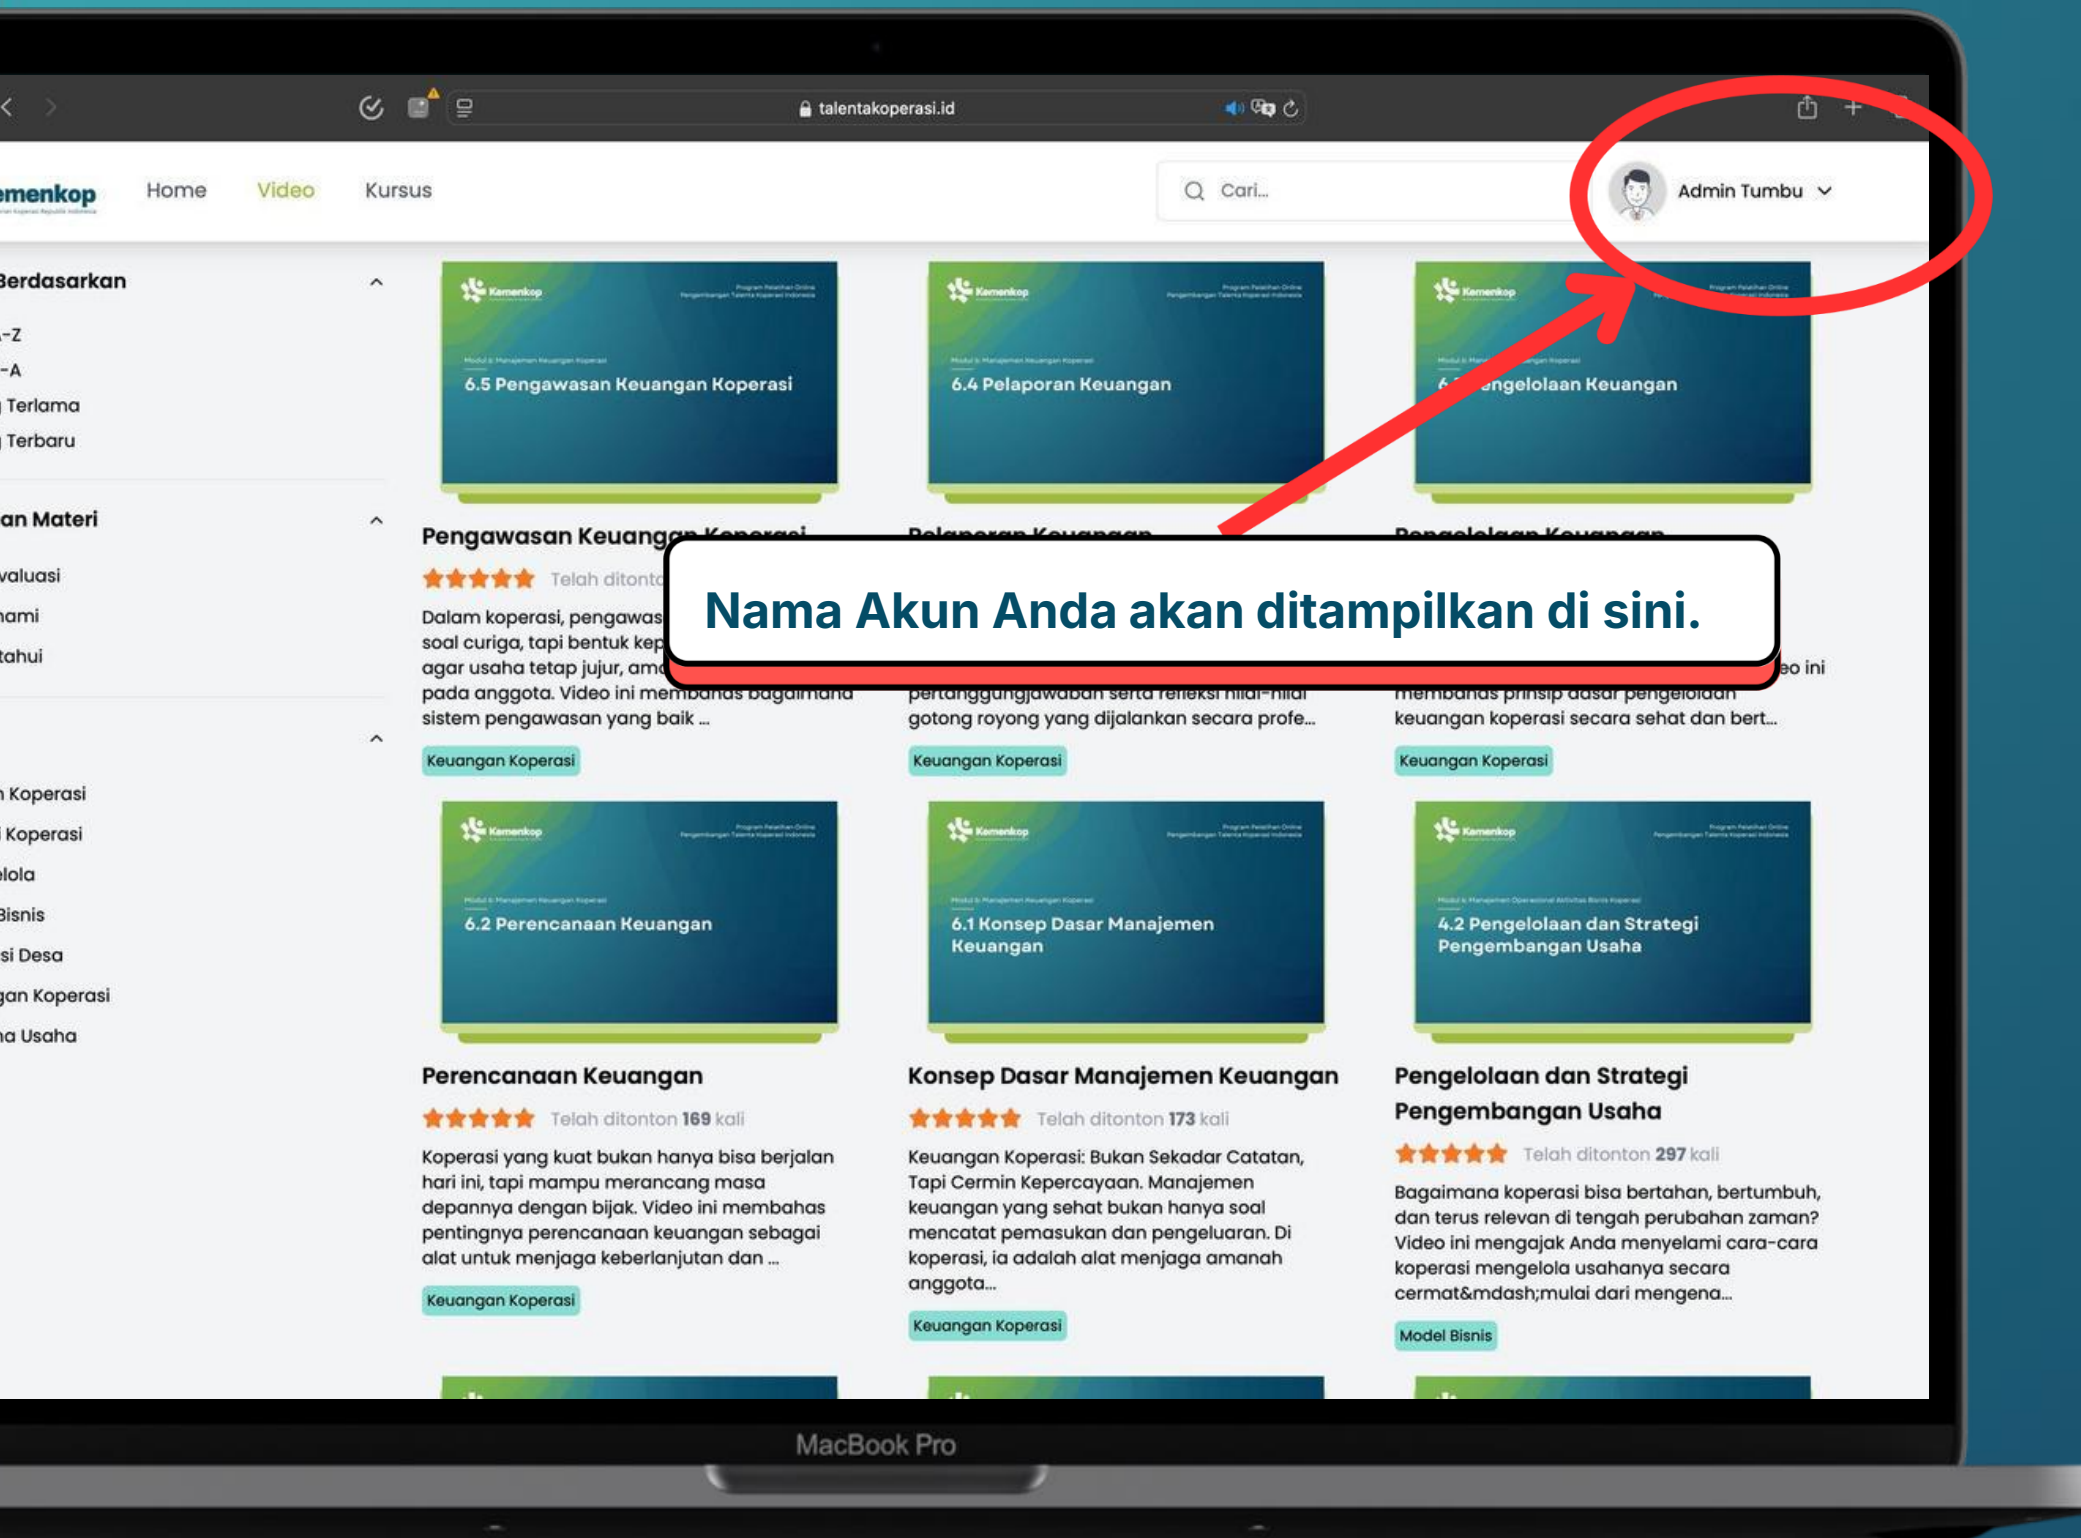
talentakoperasi.id

emenkop

Home Video Kursus

Cari...

Admin Tumbu

Berdasarkan

-Z
-A
Terlama
Terbaru

an Materi

valuasi
hami
tahui

Koperasi
Koperasi
elola
Bisnis
si Desa
gan Koperasi
a Usaha

Kemenkop
6.5 Pengawasan Keuangan Koperasi

Kemenkop
6.4 Pelaporan Keuangan

Kemenkop
6.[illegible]engelolaan Keuangan

Pengawasan Keuangan Koperasi
Telah ditonto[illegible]
Dalam koperasi, pengawas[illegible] soal curiga, tapi bentuk kep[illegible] agar usaha tetap jujur, am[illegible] pada anggota. Video ini membahas bagaimana sistem pengawasan yang baik ...
Keuangan Koperasi

Pelaporan Keuangan
pertanggungjawaban serta refleksi nilai-nilai gotong royong yang dijalankan secara profe...
Keuangan Koperasi

Pengelolaan Keuangan
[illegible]eo ini membahas prinsip dasar pengelolaan keuangan koperasi secara sehat dan bert...
Keuangan Koperasi

Nama Akun Anda akan ditampilkan di sini.

Kemenkop
6.2 Perencanaan Keuangan

Kemenkop
6.1 Konsep Dasar Manajemen Keuangan

Kemenkop
4.2 Pengelolaan dan Strategi Pengembangan Usaha

Perencanaan Keuangan
Telah ditonton 169 kali
Koperasi yang kuat bukan hanya bisa berjalan hari ini, tapi mampu merancang masa depannya dengan bijak. Video ini membahas pentingnya perencanaan keuangan sebagai alat untuk menjaga keberlanjutan dan ...
Keuangan Koperasi

Konsep Dasar Manajemen Keuangan
Telah ditonton 173 kali
Keuangan Koperasi: Bukan Sekadar Catatan, Tapi Cermin Kepercayaan. Manajemen keuangan yang sehat bukan hanya soal mencatat pemasukan dan pengeluaran. Di koperasi, ia adalah alat menjaga amanah anggota...
Keuangan Koperasi

Pengelolaan dan Strategi Pengembangan Usaha
Telah ditonton 297 kali
Bagaimana koperasi bisa bertahan, bertumbuh, dan terus relevan di tengah perubahan zaman? Video ini mengajak Anda menyelami cara-cara koperasi mengelola usahanya secara cermat&mdash;mulai dari mengena...
Model Bisnis

MacBook Pro